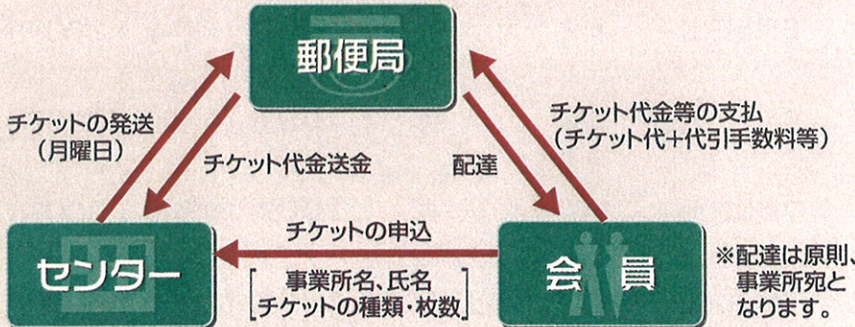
郵便局

チケットの発送
（月曜日）

チケット代金送金

配達

チケット代金等の支払
（チケット代＋代引手数料等）

チケットの申込

センター

事業所名、氏名
チケットの種類・枚数

会員

※配達は原則、
事業所宛と
なります。